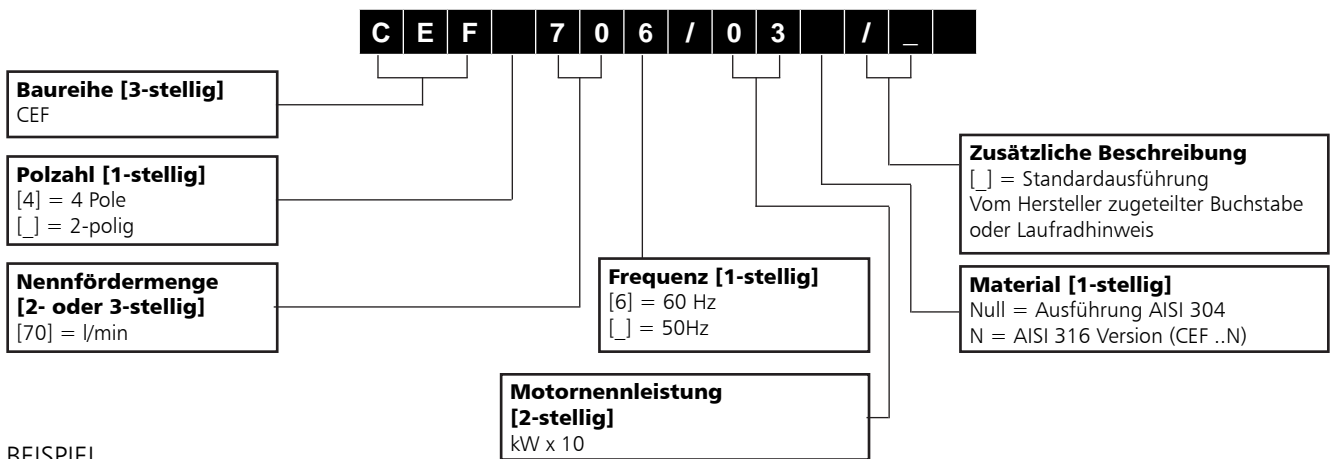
| C | E | F | | 7 | 0 | 6 | / | 0 | 3 | | / | _ |
|---|---|---|---|---|---|---|---|---|---|---|---|---|

**Baureihe [3-stellig]**
CEF

**Polzahl [1-stellig]**
[4] = 4 Pole
[_] = 2-polig

**Nennfördermenge [2- oder 3-stellig]**
[70] = l/min

**Frequenz [1-stellig]**
[6] = 60 Hz
[_] = 50Hz

**Motornennleistung [2-stellig]**
kW x 10

**Zusätzliche Beschreibung**
[_] = Standardausführung
Vom Hersteller zugeteilter Buchstabe oder Laufradhinweis

**Material [1-stellig]**
Null = Ausführung AISI 304
N = AISI 316 Version (CEF ..N)

BEISPIEL